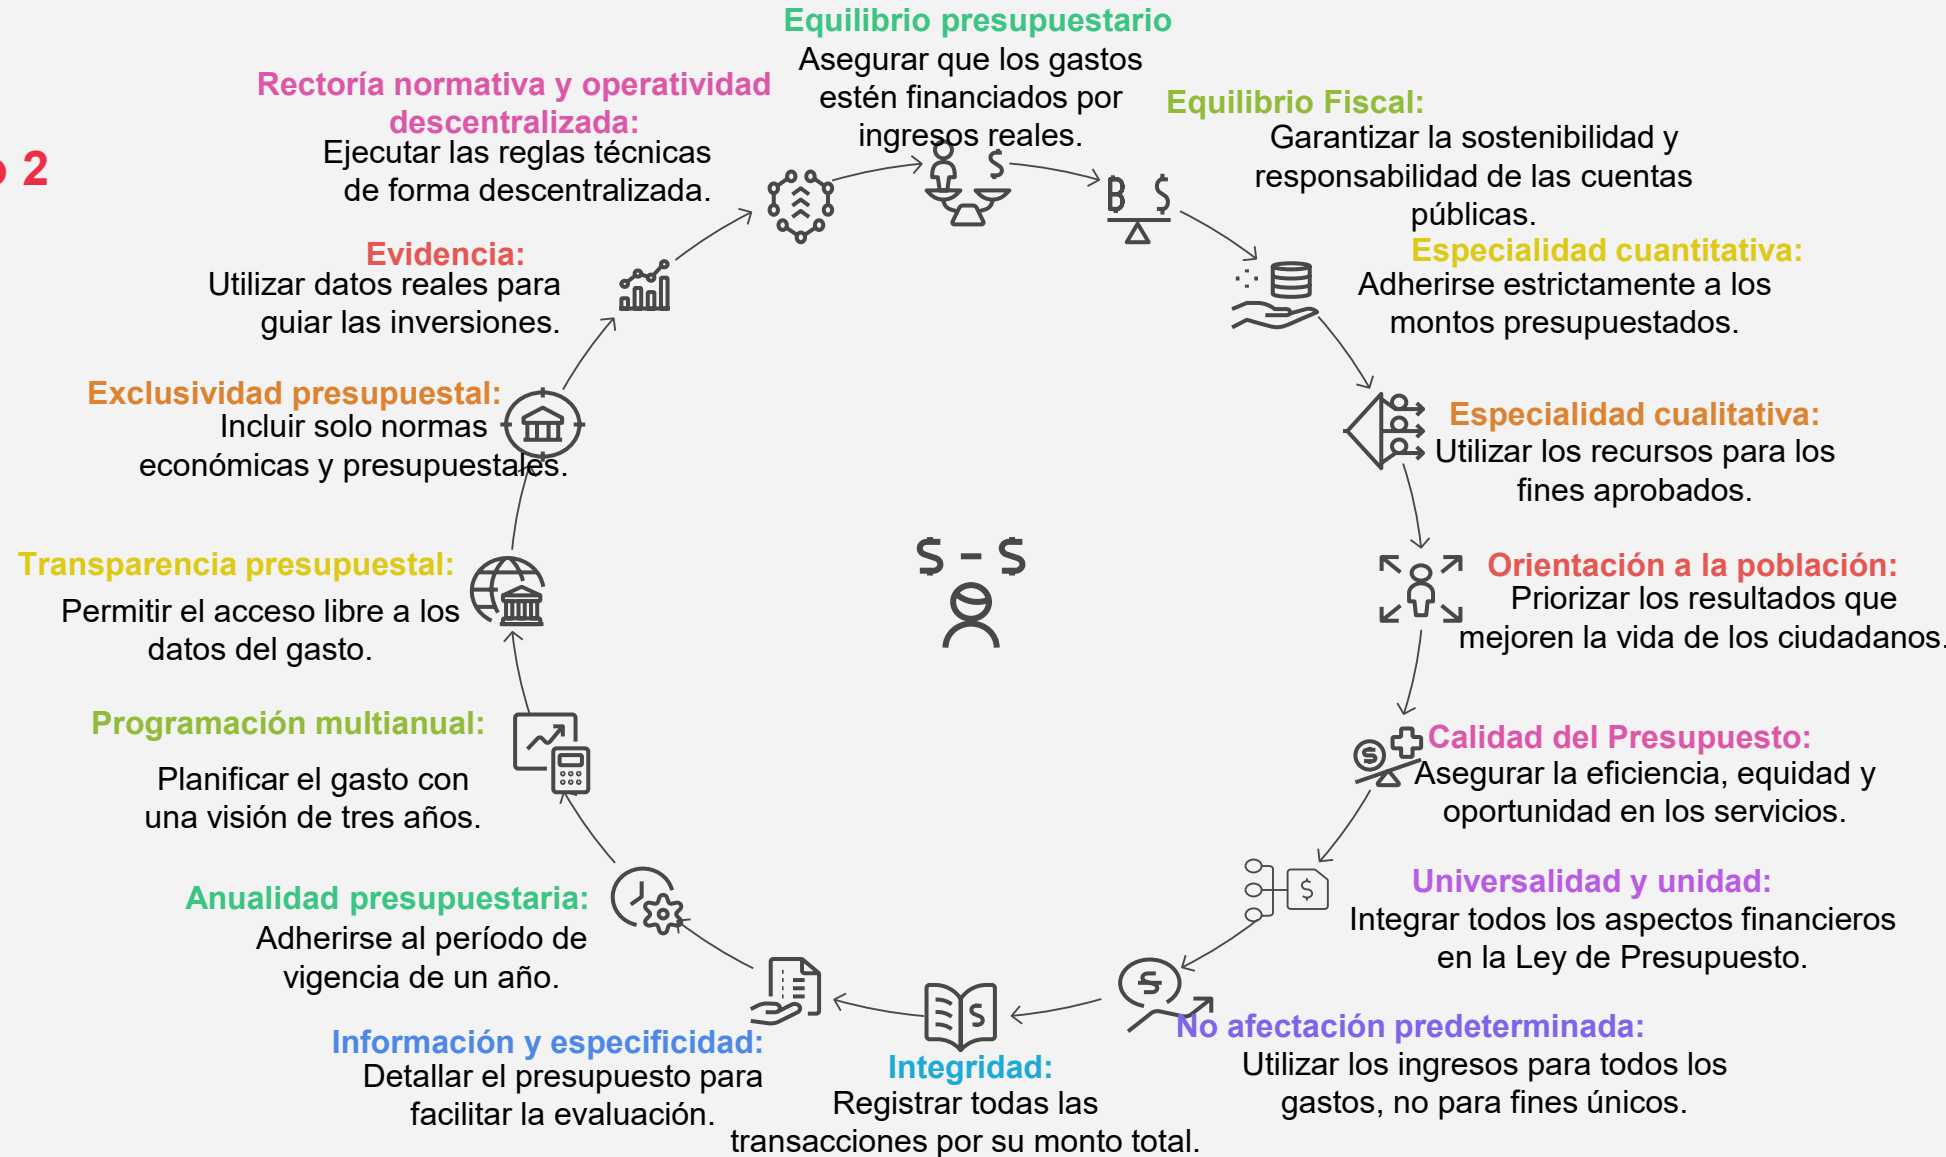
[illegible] 2

Equilibrio presupuestario
Asegurar que los gastos estén financiados por ingresos reales.

Equilibrio Fiscal:
Garantizar la sostenibilidad y responsabilidad de las cuentas públicas.

Especialidad cuantitativa:
Adherirse estrictamente a los montos presupuestados.

Especialidad cualitativa:
Utilizar los recursos para los fines aprobados.

Orientación a la población:
Priorizar los resultados que mejoren la vida de los ciudadanos.

Calidad del Presupuesto:
Asegurar la eficiencia, equidad y oportunidad en los servicios.

Universalidad y unidad:
Integrar todos los aspectos financieros en la Ley de Presupuesto.

No afectación predeterminada:
Utilizar los ingresos para todos los gastos, no para fines únicos.

Integridad:
Registrar todas las transacciones por su monto total.

Información y especificidad:
Detallar el presupuesto para facilitar la evaluación.

Anualidad presupuestaria:
Adherirse al período de vigencia de un año.

Programación multianual:
Planificar el gasto con una visión de tres años.

Transparencia presupuestal:
Permitir el acceso libre a los datos del gasto.

Exclusividad presupuestal:
Incluir solo normas económicas y presupuestales.

Evidencia:
Utilizar datos reales para guiar las inversiones.

Rectoría normativa y operatividad descentralizada:
Ejecutar las reglas técnicas de forma descentralizada.

$ - $